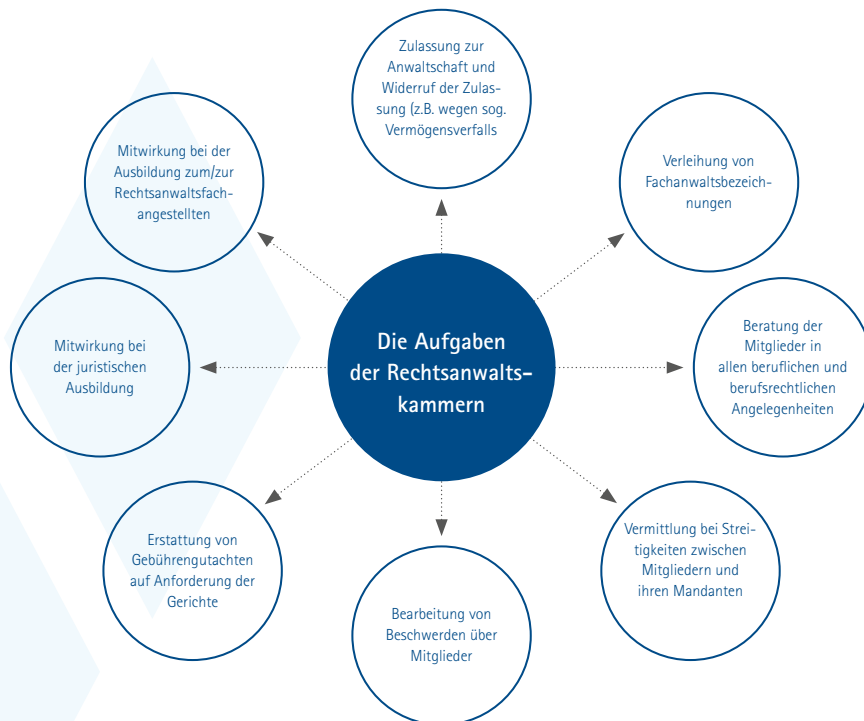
Die Aufgaben der Rechtsanwaltskammern

Zulassung zur Anwaltschaft und Widerruf der Zulassung (z.B. wegen sog. Vermögensverfalls

Verleihung von Fachanwaltsbezeichnungen

Beratung der Mitglieder in allen beruflichen und berufsrechtlichen Angelegenheiten

Vermittlung bei Streitigkeiten zwischen Mitgliedern und ihren Mandanten

Bearbeitung von Beschwerden über Mitglieder

Erstattung von Gebührengutachten auf Anforderung der Gerichte

Mitwirkung bei der juristischen Ausbildung

Mitwirkung bei der Ausbildung zum/zur Rechtsanwaltsfachangestellten